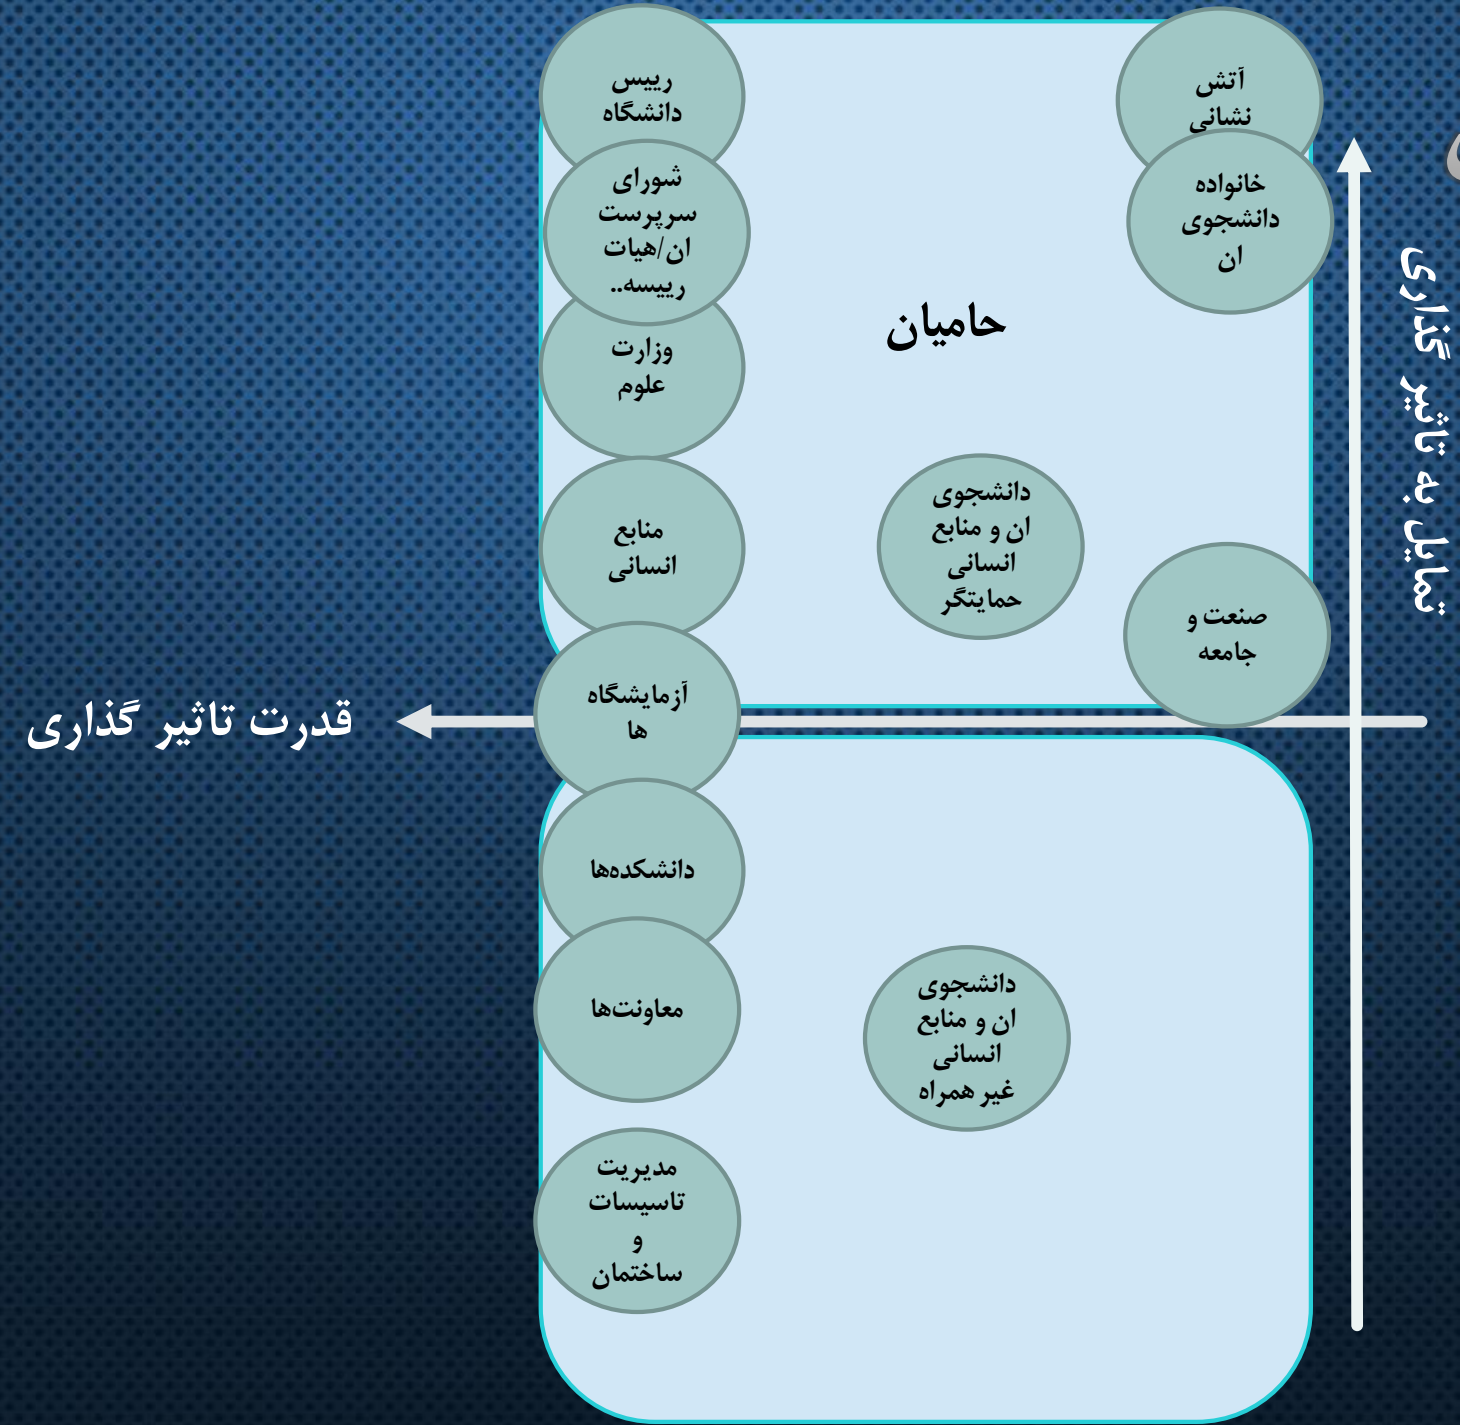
رییس دانشگاه

شورای سرپرستان/هیات رییسه..

وزارت علوم

منابع انسانی

آزمایشگاه‌ها

دانشکده‌ها

معاونت‌ها

مدیریت تاسیسات و ساختمان

حامیان

آتش نشانی

خانواده دانشجویان

دانشجویان و منابع انسانی حمایتگر

صنعت و جامعه

دانشجویان و منابع انسانی غیر همراه

قدرت تاثیر گذاری

تمایل به تاثیر گذاری